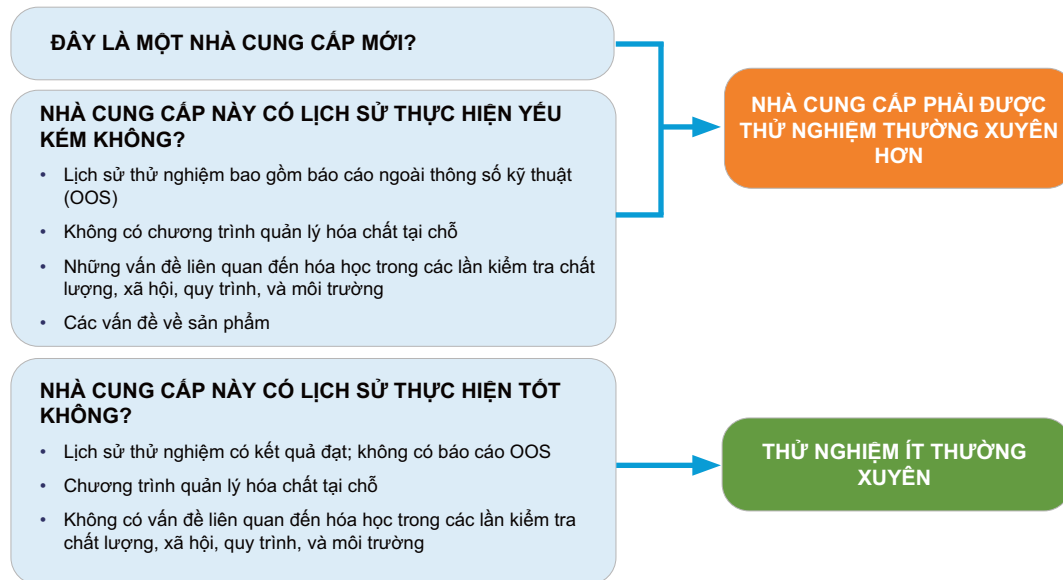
ĐÂY LÀ MỘT NHÀ CUNG CẤP MỚI?

NHÀ CUNG CẤP NÀY CÓ LỊCH SỬ THỰC HIỆN YẾU KÉM KHÔNG?

- Lịch sử thử nghiệm bao gồm báo cáo ngoài thông số kỹ thuật (OOS)
- Không có chương trình quản lý hóa chất tại chỗ
- Những vấn đề liên quan đến hóa học trong các lần kiểm tra chất lượng, xã hội, quy trình, và môi trường
- Các vấn đề về sản phẩm

NHÀ CUNG CẤP PHẢI ĐƯỢC THỬ NGHIỆM THƯỜNG XUYÊN HƠN

NHÀ CUNG CẤP NÀY CÓ LỊCH SỬ THỰC HIỆN TỐT KHÔNG?

- Lịch sử thử nghiệm có kết quả đạt; không có báo cáo OOS
- Chương trình quản lý hóa chất tại chỗ
- Không có vấn đề liên quan đến hóa học trong các lần kiểm tra chất lượng, xã hội, quy trình, và môi trường

THỬ NGHIỆM ÍT THƯỜNG XUYÊN